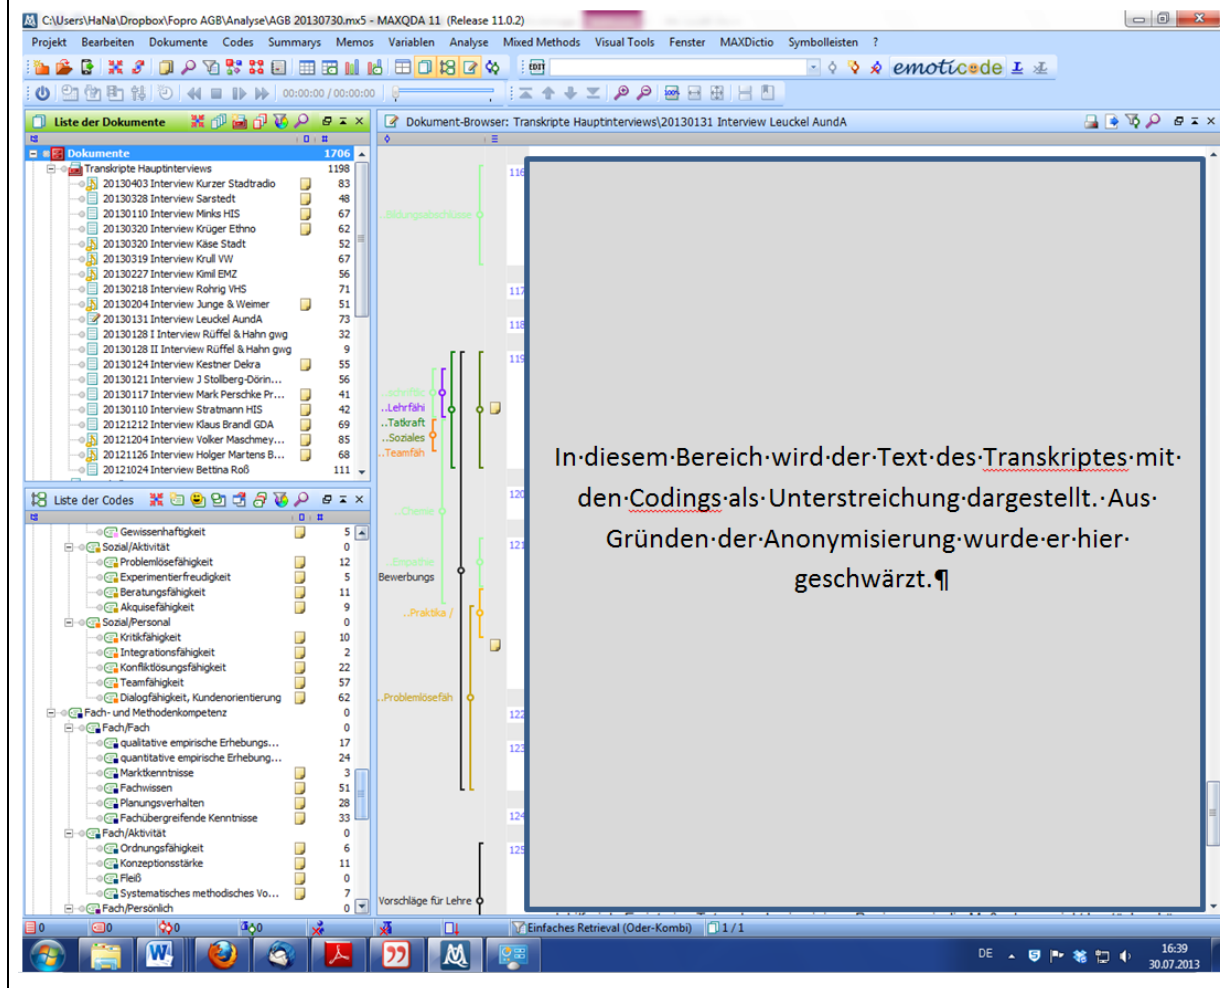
C:\Users\HaNa\Dropbox\Fopro AGB\Analyse\AGB 20130730.mx5 - MAXQDA 11 (Release 11.0.2)

Projekt Bearbeiten Dokumente Codes Summarys Memos Variablen Analyse Mixed Methods Visual Tools Fenster MAXDictio Symbolleisten ?

emoticode

00:00:00 / 00:00:00

Liste der Dokumente

Dokument-Browser: Transkripte Hauptinterviews\20130131 Interview Leuckel AundA

| | |
|---|---|
| Dokumente | 1706 |
| Transkripte Hauptinterviews | 1198 |
| 20130403 Interview Kurzer Stadtradio | 83 |
| 20130328 Interview Sarstedt | 48 |
| 20130110 Interview Minks HIS | 67 |
| 20130320 Interview Krüger Ethno | 62 |
| 20130320 Interview Käse Stadt | 52 |
| 20130319 Interview Krull VW | 67 |
| 20130227 Interview Kimil EMZ | 56 |
| 20130218 Interview Rohrig VHS | 71 |
| 20130204 Interview Junge & Weimer | 51 |
| 20130131 Interview Leuckel AundA | 73 |
| 20130128 I Interview Rüffel & Hahn gwg | 32 |
| 20130128 II Interview Rüffel & Hahn gwg | 9 |
| 20130124 Interview Kestner Dekra | 55 |
| 20130121 Interview J Stollberg-Dörin... | 56 |
| 20130117 Interview Mark Perschke Pr... | 41 |
| 20130110 Interview Stratmann HIS | 42 |
| 20121212 Interview Klaus Brandl GDA | 69 |
| 20121204 Interview Volker Maschmey... | 85 |
| 20121126 Interview Holger Martens B... | 68 |
| 20121024 Interview Bettina Roß | 111 |

Liste der Codes

| | |
|---|---|
| Gewissenhaftigkeit | 5 |
| Sozial/Aktivität | 0 |
| Problemlösefähigkeit | 12 |
| Experimentierfreudigkeit | 5 |
| Beratungsfähigkeit | 11 |
| Akquisefähigkeit | 9 |
| Sozial/Personal | 0 |
| Kritikfähigkeit | 10 |
| Integrationsfähigkeit | 2 |
| Konfliktlösungsfähigkeit | 22 |
| Teamfähigkeit | 57 |
| Dialogfähigkeit, Kundenorientierung | 62 |
| Fach- und Methodenkompetenz | 0 |
| Fach/Fach | 0 |
| qualitative empirische Erhebungs... | 17 |
| quantitative empirische Erhebung... | 24 |
| Marktkenntnisse | 3 |
| Fachwissen | 51 |
| Planungsverhalten | 28 |
| Fachübergreifende Kenntnisse | 33 |
| Fach/Aktivität | 0 |
| Ordnungsfähigkeit | 6 |
| Konzeptionsstärke | 11 |
| Fleiß | 0 |
| Systematisches methodisches Vo... | 7 |
| Fach/Persönlich | 0 |

..Bildungsabschlüsse
..Lehrfähi
..Tatkraft
..Soziales
..Teamfäh
..Chorse
..Empathie
Bewerbungs
..Praktika /
..Problemlösefäh
Vorschläge für Lehre

116 117 118 119 120 121 122 123 124 125

In·diesem·Bereich·wird·der·Text·des·Transkriptes·mit·den·Codings·als·Unterstreichung·dargestellt.·Aus·Gründen·der·Anonymisierung·wurde·er·hier·geschwärzt.¶

0 0 0 0 Einfaches Retrieval (Oder-Kombi) 1 / 1

DE 16:39 30.07.2013